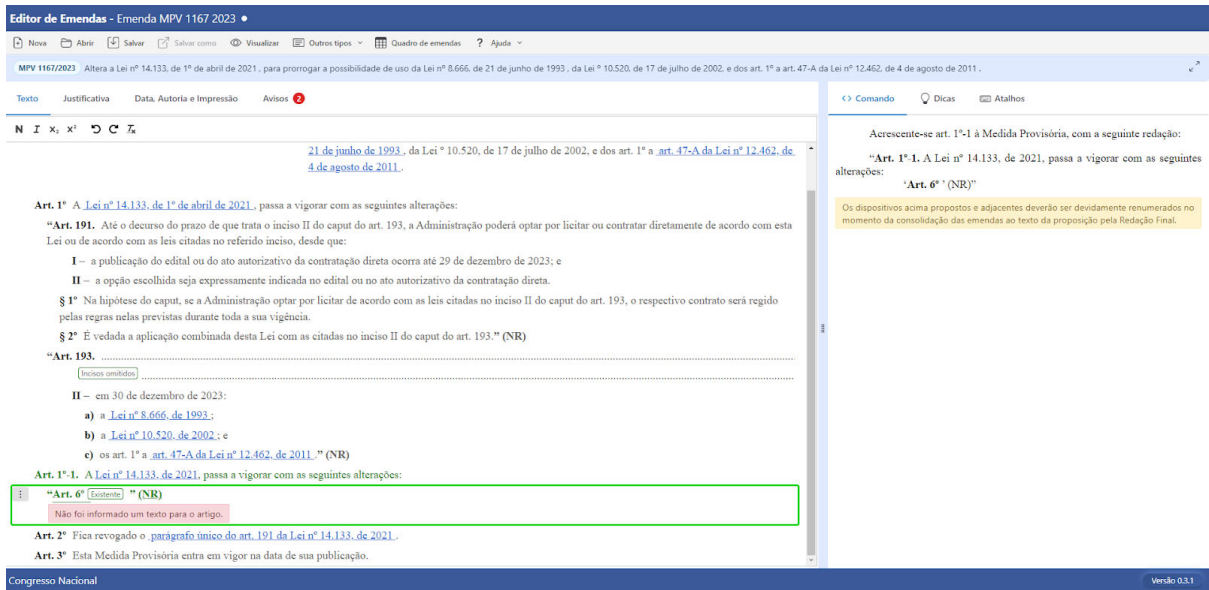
Editor de Emendas - Emenda MPV 1167 2023 ●

Nova  Abrir  Salvar  Salvar como  Visualizar  Outros tipos  Quadro de emendas  ? Ajuda

MPV 1167/2023 Altera a Lei nº 14.133, de 1º de abril de 2021 , para prorrogar a possibilidade de uso da Lei nº 8.666, de 21 de junho de 1993 , da Lei º 10.520, de 17 de julho de 2002, e dos art. 1º a art. 47-A da Lei nº 12.462, de 4 de agosto de 2011 .

Texto  Justificativa  Data, Autoria e Impressão  Avisos 2

N I $x_2$ $x^2$

21 de junho de 1993 , da Lei º 10.520, de 17 de julho de 2002, e dos art. 1º a art. 47-A da Lei nº 12.462, de 4 de agosto de 2011 .

Art. 1º A Lei nº 14.133, de 1º de abril de 2021 , passa a vigorar com as seguintes alterações:

"Art. 191. Até o decurso do prazo de que trata o inciso II do caput do art. 193, a Administração poderá optar por licitar ou contratar diretamente de acordo com esta Lei ou de acordo com as leis citadas no referido inciso, desde que:

I – a publicação do edital ou do ato autorizativo da contratação direta ocorra até 29 de dezembro de 2023; e

II – a opção escolhida seja expressamente indicada no edital ou no ato autorizativo da contratação direta.

§ 1º Na hipótese do caput, se a Administração optar por licitar de acordo com as leis citadas no inciso II do caput do art. 193, o respectivo contrato será regido pelas regras nelas previstas durante toda a sua vigência.

§ 2º É vedada a aplicação combinada desta Lei com as citadas no inciso II do caput do art. 193." (NR)

"Art. 193. ..........

Incisos omitidos

II – em 30 de dezembro de 2023:

a) a Lei nº 8.666, de 1993 ;

b) a Lei nº 10.520, de 2002 ; e

c) os art. 1º a art. 47-A da Lei nº 12.462, de 2011 ." (NR)

Art. 1º-1. A Lei nº 14.133, de 2021, passa a vigorar com as seguintes alterações:

"Art. 6º Existente " (NR)

Não foi informado um texto para o artigo.

Art. 2º Fica revogado o parágrafo único do art. 191 da Lei nº 14.133, de 2021 .

Art. 3º Esta Medida Provisória entra em vigor na data de sua publicação.

<> Comando  Dicas  Atalhos

Acrescente-se art. 1º-1 à Medida Provisória, com a seguinte redação:

"Art. 1º-1. A Lei nº 14.133, de 2021, passa a vigorar com as seguintes alterações:

'Art. 6º ' (NR)"

Os dispositivos acima propostos e adjacentes deverão ser devidamente renumerados no momento da consolidação das emendas ao texto da proposição pela Redação Final.

Congresso Nacional

Versão 0.3.1